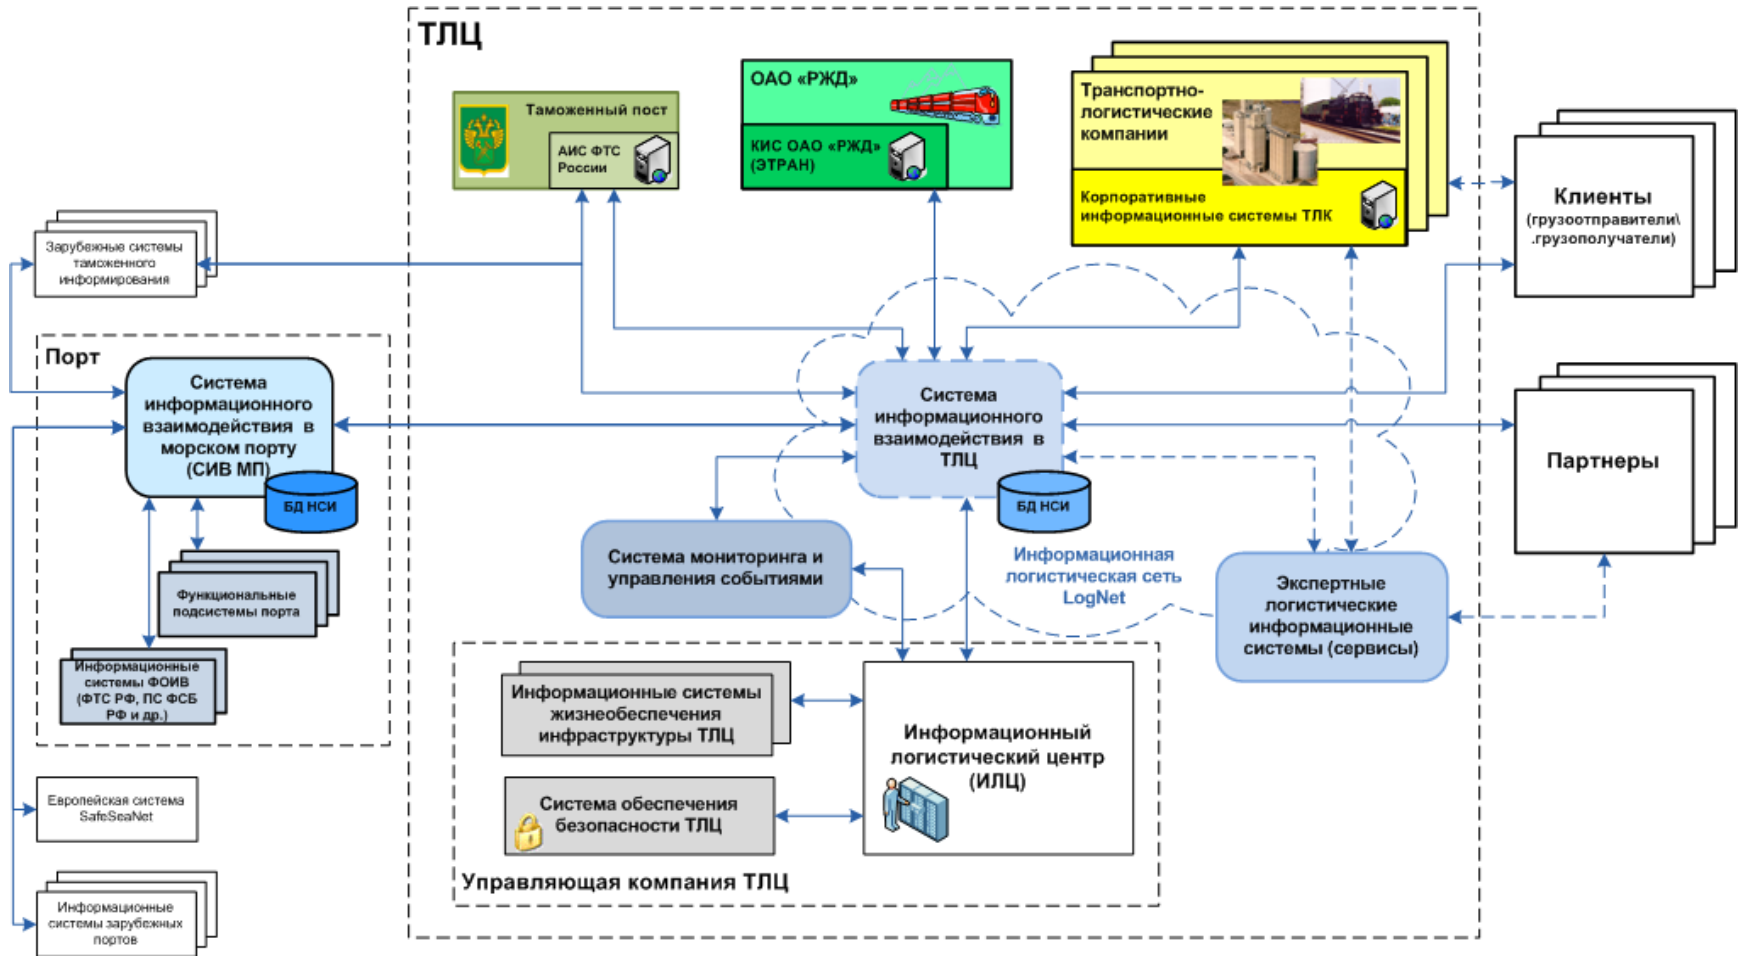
ТЛЦ

Таможенный пост

АИС ФТС России

ОАО «РЖД»

КИС ОАО «РЖД» (ЭТРАН)

Транспортно-логистические компании

Корпоративные информационные системы ТЛК

Клиенты (грузоотправители\ .грузополучатели)

Зарубежные системы таможенного информирования

Порт

Система информационного взаимодействия в морском порту (СИВ МП)

БД НСИ

Функциональные подсистемы порта

Информационные системы ФОИВ (ФТС РФ, ПС ФСБ РФ и др.)

Система информационного взаимодействия в ТЛЦ

БД НСИ

Партнеры

Система мониторинга и управления событиями

Информационная логистическая сеть LogNet

Экспертные логистические информационные системы (сервисы)

Информационные системы жизнеобеспечения инфраструктуры ТЛЦ

Информационный логистический центр (ИЛЦ)

Система обеспечения безопасности ТЛЦ

Управляющая компания ТЛЦ

Европейская система SafeSeaNet

Информационные системы зарубежных портов